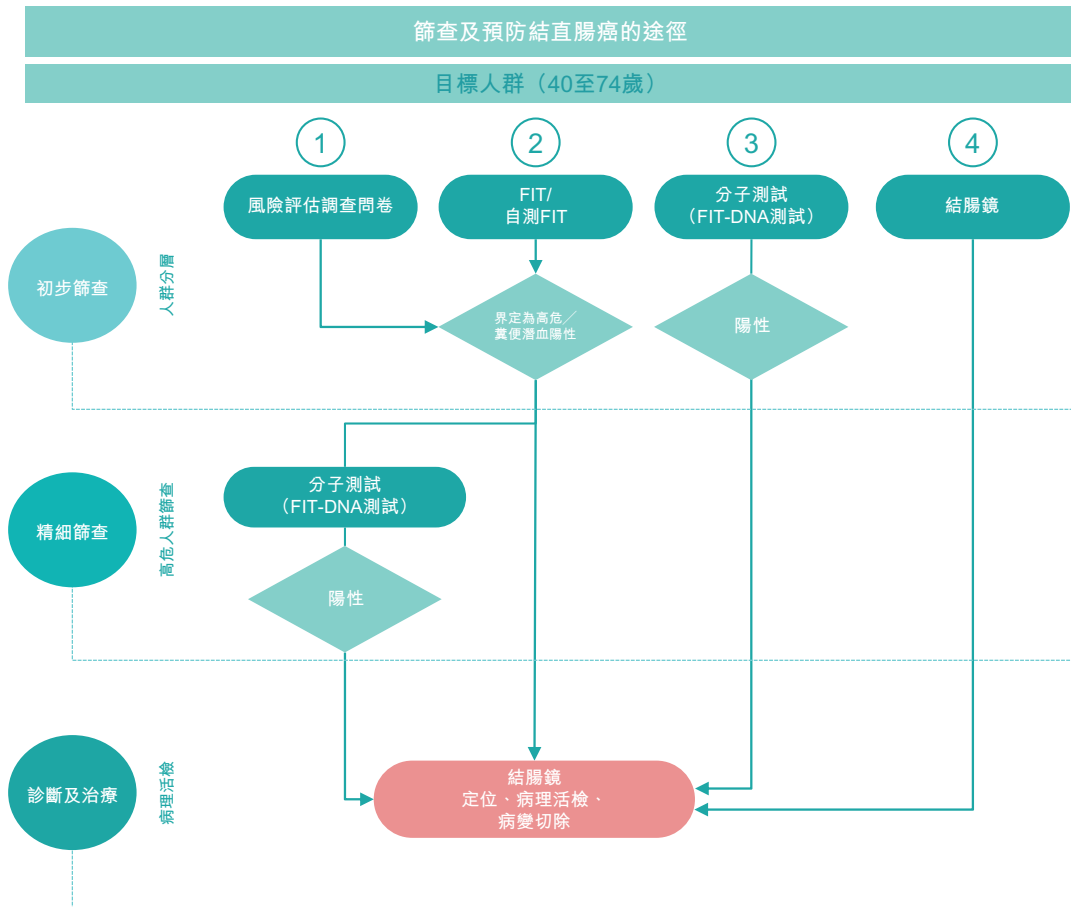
篩查及預防結直腸癌的途徑

目標人群（40至74歲）

1
風險評估調查問卷

2
FIT/
自測FIT

3
分子測試
（FIT-DNA測試）

4
結腸鏡

初步篩查

人群分層

界定為高危／
糞便潛血陽性

陽性

精細篩查

高危人群篩查

分子測試
（FIT-DNA測試）

陽性

診斷及治療

病理活檢

結腸鏡
定位、病理活檢、
病變切除